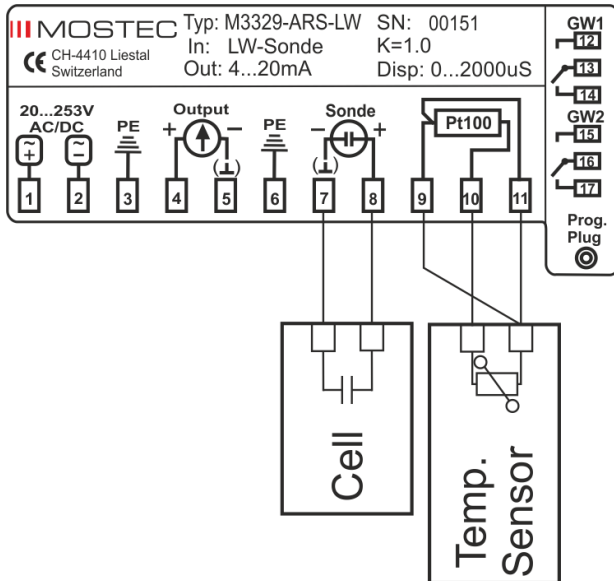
MOSTEC
CE CH-4410 Liestal Switzerland

Typ: M3329-ARS-LW
In: LW-Sonde
Out: 4...20mA

SN: 00151
K=1.0
Disp: 0...2000uS

GW1
12
13
14
GW2
15
16
17
Prog. Plug

20...253V AC/DC
~ +
~ −
PE
Output
+ −
(⊥)
PE
Sonde
− +
(⊥)
Pt100

1 2 3 4 5 6 7 8 9 10 11

Cell

Temp. Sensor